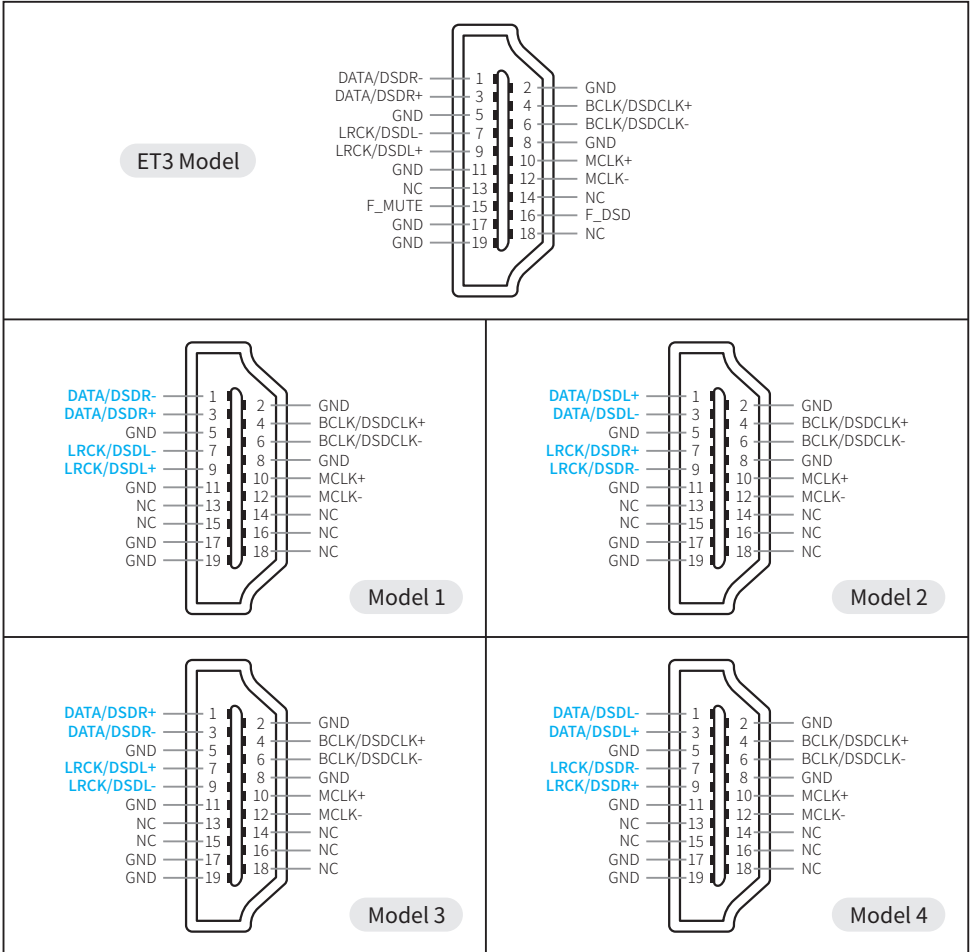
ET3 Model

DATA/DSDR- 1
DATA/DSDR+ 3
GND 5
LRCK/DSDL- 7
LRCK/DSDL+ 9
GND 11
NC 13
F_MUTE 15
GND 17
GND 19

2 GND
4 BCLK/DSDCLK+
6 BCLK/DSDCLK-
8 GND
10 MCLK+
12 MCLK-
14 NC
16 F_DSD
18 NC

DATA/DSDR- 1
DATA/DSDR+ 3
GND 5
LRCK/DSDL- 7
LRCK/DSDL+ 9
GND 11
NC 13
NC 15
GND 17
GND 19

2 GND
4 BCLK/DSDCLK+
6 BCLK/DSDCLK-
8 GND
10 MCLK+
12 MCLK-
14 NC
16 NC
18 NC

Model 1

DATA/DSDL+ 1
DATA/DSDL- 3
GND 5
LRCK/DSDR+ 7
LRCK/DSDR- 9
GND 11
NC 13
NC 15
GND 17
GND 19

2 GND
4 BCLK/DSDCLK+
6 BCLK/DSDCLK-
8 GND
10 MCLK+
12 MCLK-
14 NC
16 NC
18 NC

Model 2

DATA/DSDR+ 1
DATA/DSDR- 3
GND 5
LRCK/DSDL+ 7
LRCK/DSDL- 9
GND 11
NC 13
NC 15
GND 17
GND 19

2 GND
4 BCLK/DSDCLK+
6 BCLK/DSDCLK-
8 GND
10 MCLK+
12 MCLK-
14 NC
16 NC
18 NC

Model 3

DATA/DSDL- 1
DATA/DSDL+ 3
GND 5
LRCK/DSDR- 7
LRCK/DSDR+ 9
GND 11
NC 13
NC 15
GND 17
GND 19

2 GND
4 BCLK/DSDCLK+
6 BCLK/DSDCLK-
8 GND
10 MCLK+
12 MCLK-
14 NC
16 NC
18 NC

Model 4